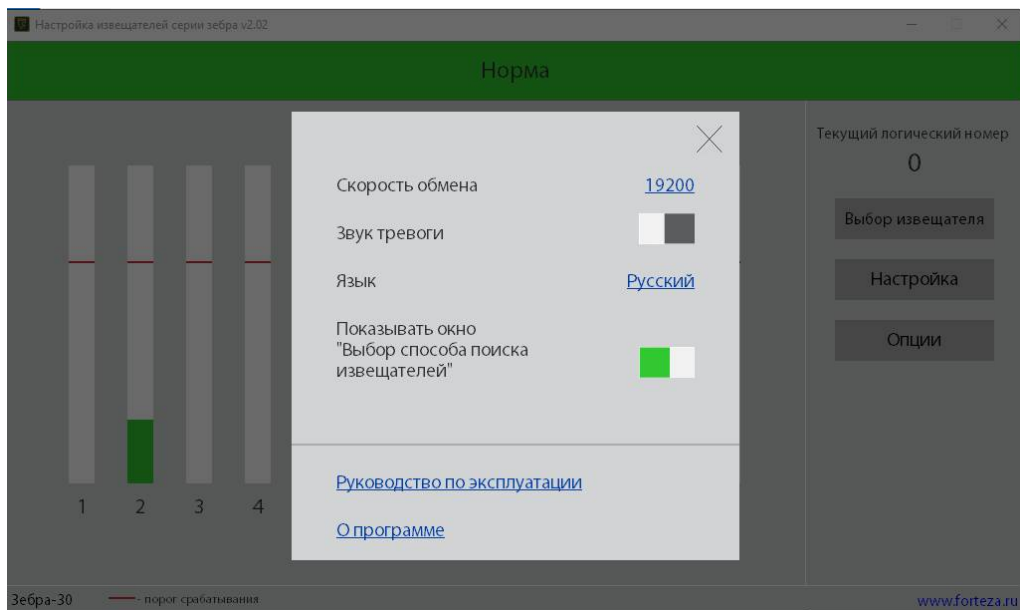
Настройка извещателей серии зебра v2.02

Норма

Текущий логический номер
0

Выбор извещателя

Настройка

Опции

Скорость обмена 19200

Звук тревоги

Язык Русский

Показывать окно "Выбор способа поиска извещателей"

Руководство по эксплуатации

О программе

1 2 3 4

Зебра-30 - порог срабатывания

www.forteza.ru